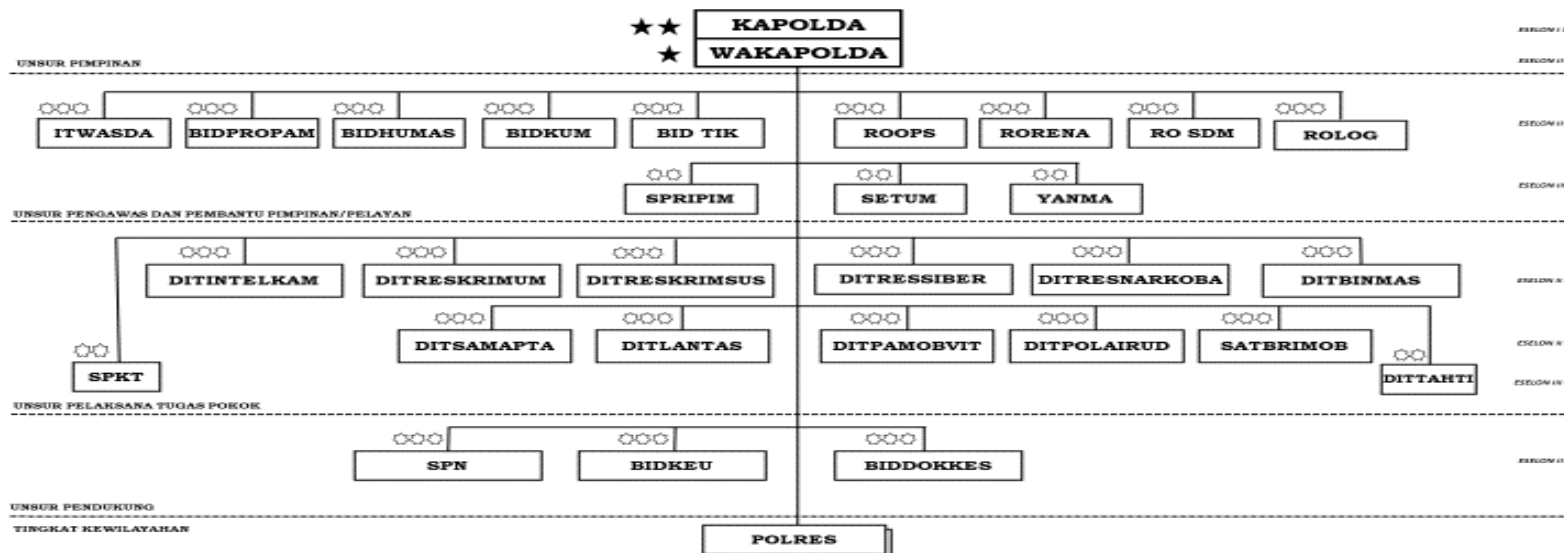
KAPOLDA
WAKAPOLDA

ESELON I

UNSUR PIMPINAN

ESELON II

ITWASDA
BIDPROPAM
BIDHUMAS
BIDKUM
BID TIK
ROOPS
RORENA
RO SDM
ROLOG

ESELON III

SPRIPIM
SETUM
YANMA

ESELON III

UNSUR PENGAWAS DAN PEMBANTU PIMPINAN/PELAYAN

DITINTELKAM
DITRESKRIMUM
DITRESKRIMSUS
DITRESSIBER
DITRESNARKOBA
DITBINMAS

ESELON III

DITSAMAPTA
DITLANTAS
DITPAMOBVIT
DITPOLAIRUD
SATBRIMOB

ESELON III

SPKT
DITTAHTI

ESELON IV

UNSUR PELAKSANA TUGAS POKOK

SPN
BIDKEU
BIDDOKKES

ESELON III

UNSUR PENDUKUNG

TINGKAT KEWILAYAHAN

POLRES